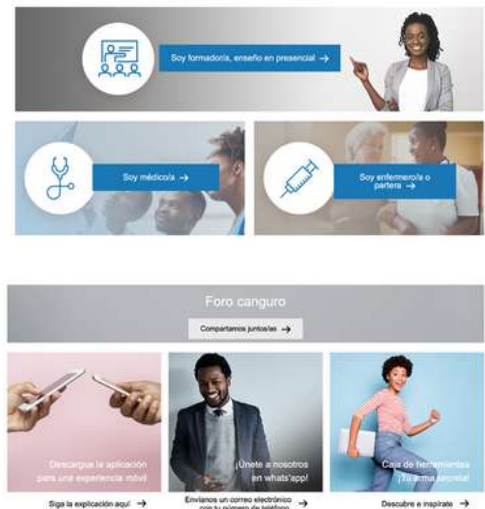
Soy formador/a, enseño en presencial →

Soy médico/a →

Soy enfermero/a o partera →

Foro canguro

Compartamos juntos/as →

Descargue la aplicación para una experiencia móvil

Siga la explicación aquí →

¡Únete a nosotros en whats'app!

Envíanos un correo electrónico con tu número de teléfono →

Caja de herramientas ¡Tu arma secreta!

Descubre e inspírate →